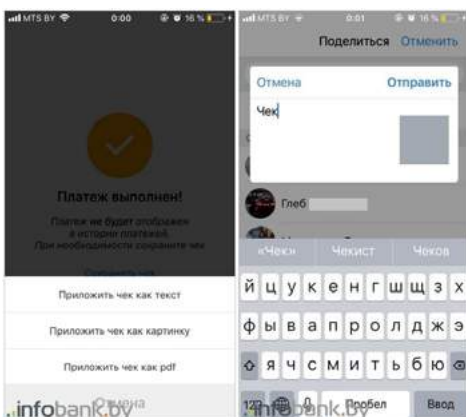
MTS BY 0:00 16 %

Платеж выполнен!

Платеж не будет отображен в истории платежей. При необходимости сохраните чек

Приложить чек как текст

Приложить чек как картинку

Приложить чек как pdf

Отмена

infobank.by

MTS BY 0:01 16 %

Поделиться Отменить

Отмена Отправить

Чек

Глеб

«Чек» Чекист Чеков

й ц у к е н г ш щ з х

ф ы в а п р о л д ж э

я ч с м и т ь б ю

123 Пробел Ввод

infobank.by